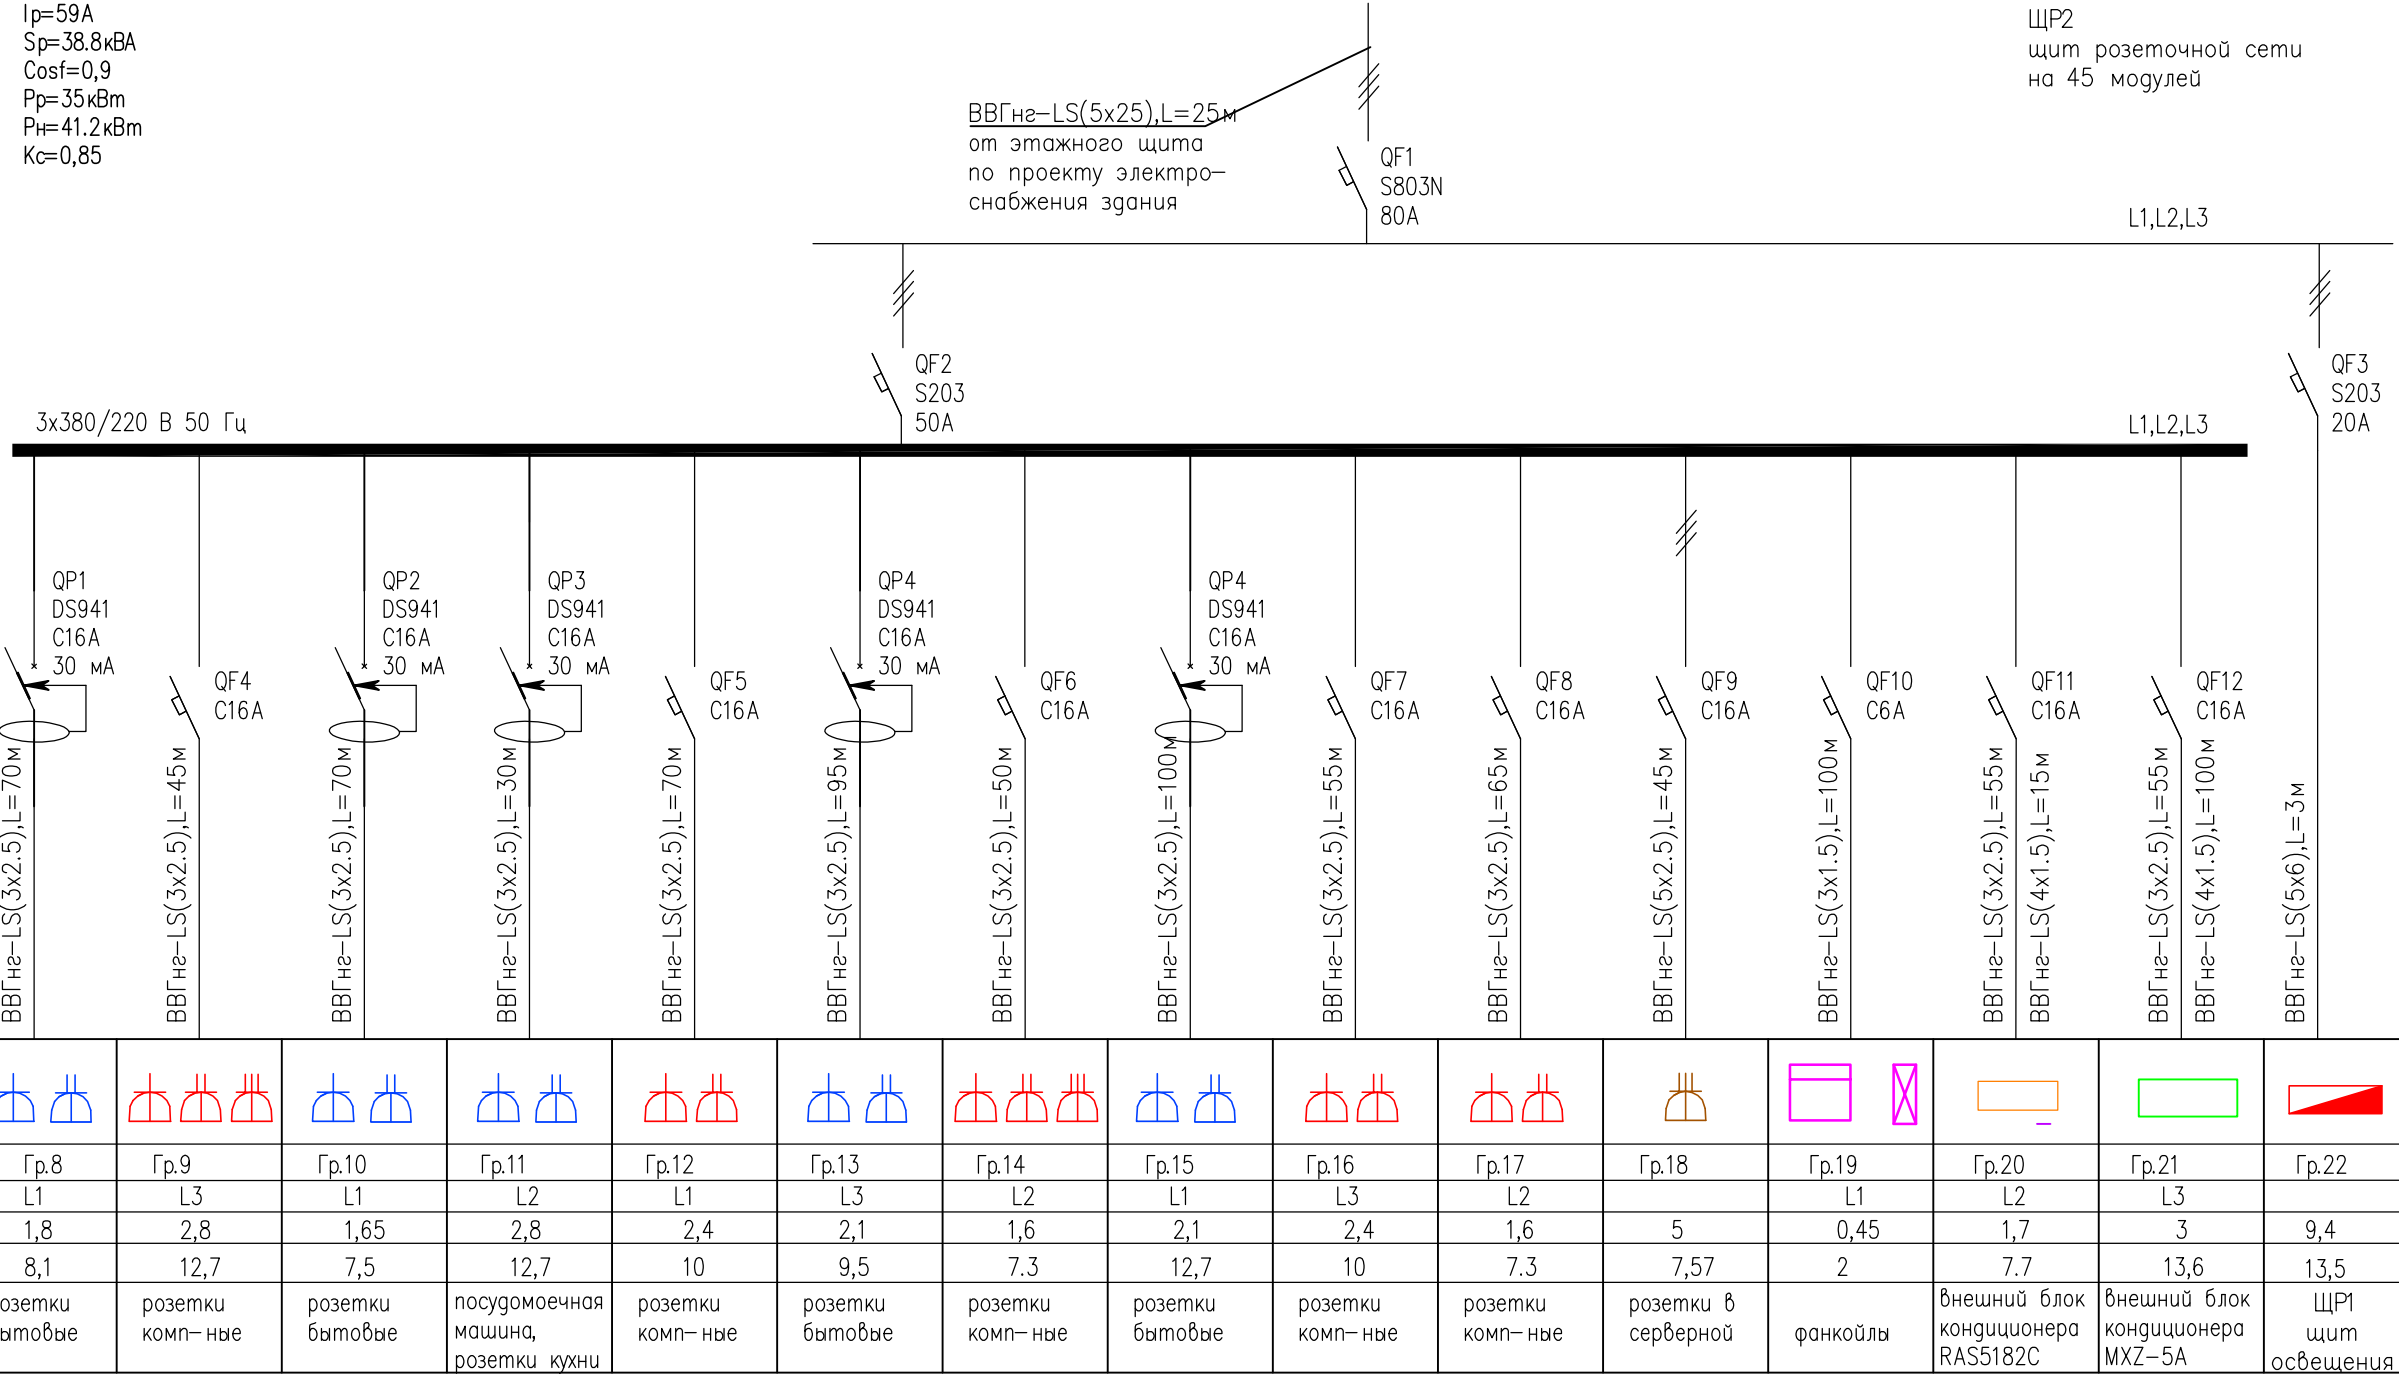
Iр=59А
Sр=38.8кВА
Cosf=0,9
Рр=35кВт
Рн=41.2кВт
Кс=0,85

ВВГнг-LS(5х25),L=25м
от этажного щита по проекту электроснабжения здания

ЩР2
щит розеточной сети на 45 модулей

QF1
S803N
80А

L1,L2,L3

QF2
S203
50А

QF3
S203
20А

3х380/220 В 50 Гц

L1,L2,L3

QP1
DS941
C16A
30 мА

QF4
C16A

QP2
DS941
C16A
30 мА

QP3
DS941
C16A
30 мА

QF5
C16A

QP4
DS941
C16A
30 мА

QF6
C16A

QP4
DS941
C16A
30 мА

QF7
C16A

QF8
C16A

QF9
C16A

QF10
C6A

QF11
C16A

QF12
C16A

ВВГнг-LS(3х2.5),L=70м
ВВГнг-LS(3х2.5),L=45м
ВВГнг-LS(3х2.5),L=70м
ВВГнг-LS(3х2.5),L=30м
ВВГнг-LS(3х2.5),L=70м
ВВГнг-LS(3х2.5),L=95м
ВВГнг-LS(3х2.5),L=50м
ВВГнг-LS(3х2.5),L=100м
ВВГнг-LS(3х2.5),L=55м
ВВГнг-LS(3х2.5),L=65м
ВВГнг-LS(5х2.5),L=45м
ВВГнг-LS(3х1.5),L=100м
ВВГнг-LS(3х2.5),L=55м
ВВГнг-LS(4х1.5),L=15м
ВВГнг-LS(3х2.5),L=55м
ВВГнг-LS(4х1.5),L=100м
ВВГнг-LS(5х6),L=3м

| Гр.8 | Гр.9 | Гр.10 | Гр.11 | Гр.12 | Гр.13 | Гр.14 | Гр.15 | Гр.16 | Гр.17 | Гр.18 | Гр.19 | Гр.20 | Гр.21 | Гр.22 |
|---|---|---|---|---|---|---|---|---|---|---|---|---|---|---|
| L1 | L3 | L1 | L2 | L1 | L3 | L2 | L1 | L3 | L2 | | L1 | L2 | L3 | |
| 1,8 | 2,8 | 1,65 | 2,8 | 2,4 | 2,1 | 1,6 | 2,1 | 2,4 | 1,6 | 5 | 0,45 | 1,7 | 3 | 9,4 |
| 8,1 | 12,7 | 7,5 | 12,7 | 10 | 9,5 | 7.3 | 12,7 | 10 | 7.3 | 7,57 | 2 | 7.7 | 13,6 | 13,5 |
| озетки ытовые | розетки комп-ные | розетки бытовые | посудомоечная машина, розетки кухни | розетки комп-ные | розетки бытовые | розетки комп-ные | розетки бытовые | розетки комп-ные | розетки комп-ные | розетки в серверной | фанкойлы | Внешний блок кондиционера RAS5182C | Внешний блок кондиционера MXZ-5A | ЩР1 щит освещения |